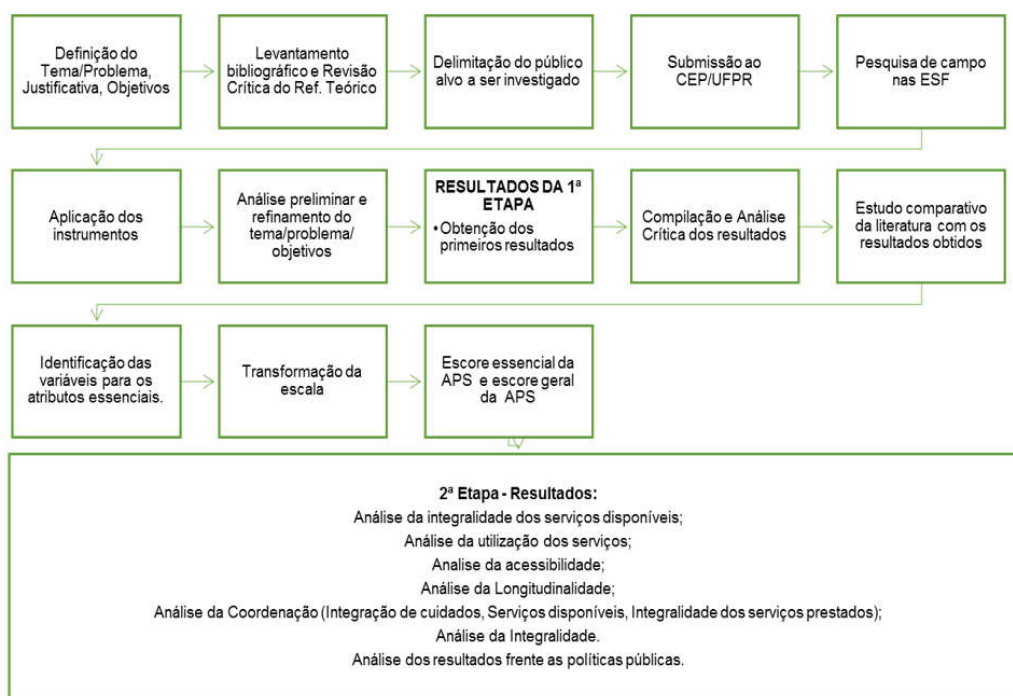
Definição do Tema/Problema, Justificativa, Objetivos

Levantamento bibliográfico e Revisão Crítica do Ref. Teórico

Delimitação do público alvo a ser investigado

Submissão ao CEP/UFPR

Pesquisa de campo nas ESF

Aplicação dos instrumentos

Análise preliminar e refinamento do tema/problema/ objetivos

RESULTADOS DA 1ª ETAPA
• Obtenção dos primeiros resultados

Compilação e Análise Crítica dos resultados

Estudo comparativo da literatura com os resultados obtidos

Identificação das variáveis para os atributos essenciais.

Transformação da escala

Escore essencial da APS e escore geral da APS

2ª Etapa - Resultados:
Análise da integralidade dos serviços disponíveis;
Análise da utilização dos serviços;
Analise da acessibilidade;
Análise da Longitudinalidade;
Análise da Coordenação (Integração de cuidados, Serviços disponíveis, Integralidade dos serviços prestados);
Análise da Integralidade.
Análise dos resultados frente as políticas públicas.